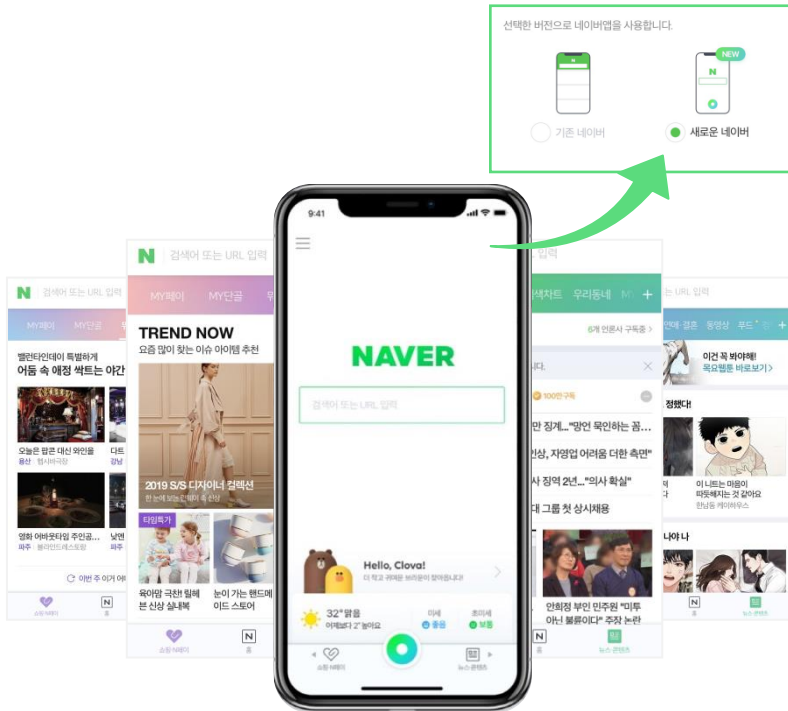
선택한 버전으로 네이버앱을 사용합니다.

NEW

N

기존 네이버

새로운 네이버

9:41

NAVER

검색어 또는 URL 입력

Hello, Clova!

32° 맑음

미세 좋음

초미세 보통

검색어 또는 URL 입력

MY페이 MY단골

TREND NOW

요즘 많이 찾는 이슈 아이템 추천

2019 S/S 디자이너 컬렉션

타임특가

육아맘 극찬! 릴레븐 신상 실내복

눈이 가는 핸드메이드 스토어

쇼핑 N페이

홈

검색어 또는 URL 입력

MY페이 MY단골

발렌타인데이 특별하게

어둠 속 애정 싹트는 아간

오늘은 팝콘 대신 와인을

영화 어바웃타임 주인공...

이번 주 이거 어

검색차트 우리동네

6개 언론사 구독중

100만구독

만 징계..."망언 묵인하는 꼼...

신상, 자영업 어려움 더한 측면"

사 징역 2년..."의사 확실"

대 그룹 첫 상시채용

안희정 부인 민주원 "미투 아닌 불륜이다" 주장 논란

뉴스 콘텐츠

연애·결혼 동영상 푸드

이건 꼭 봐야해!

목요웹툰 바로보기

정했다!

이 니트는 마음이 따듯해지는 것 같아요

니아 나

뉴스 콘텐츠